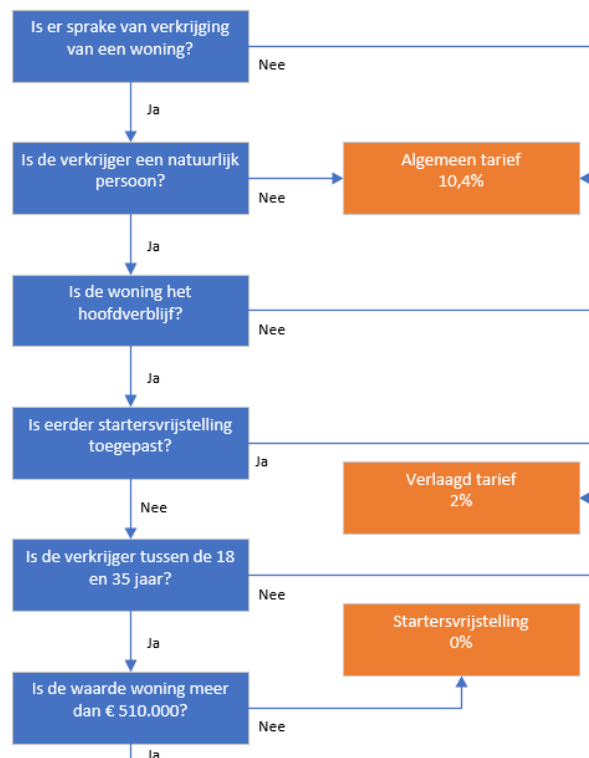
Is er sprake van verkrijging van een woning?

Nee

Ja

Is de verkrijger een natuurlijk persoon?

Nee

Algemeen tarief
10,4%

Ja

Is de woning het hoofdverblijf?

Nee

Ja

Is eerder startersvrijstelling toegepast?

Ja

Verlaagd tarief
2%

Nee

Is de verkrijger tussen de 18 en 35 jaar?

Nee

Startersvrijstelling
0%

Ja

Is de waarde woning meer dan € 510.000?

Nee

Ja